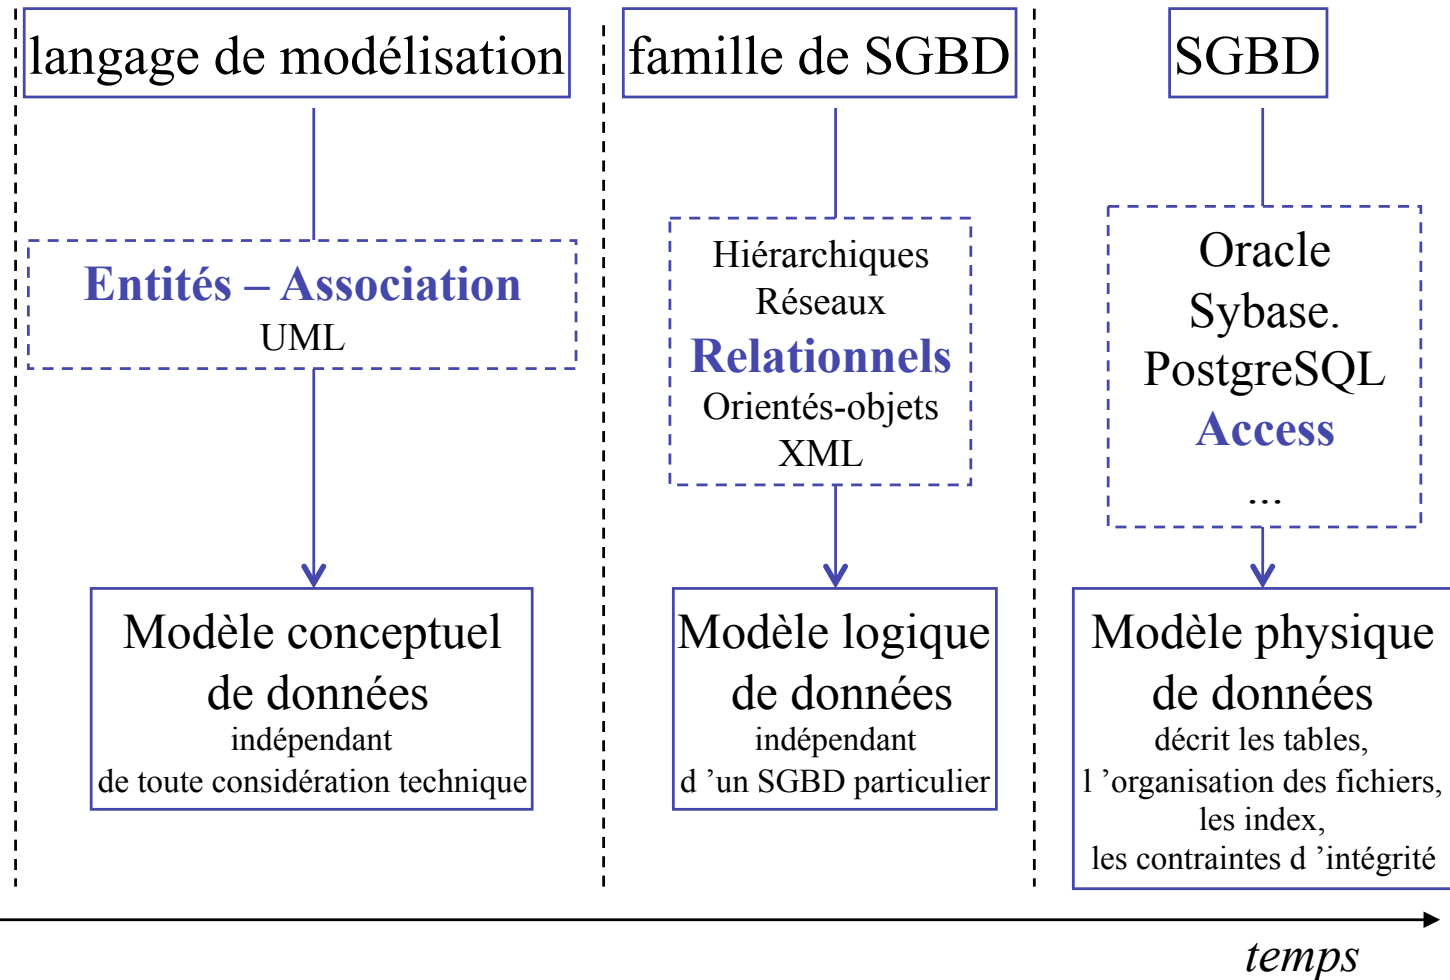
langage de modélisation

Entités – Association
UML

Modèle conceptuel de données
indépendant
de toute considération technique

famille de SGBD

Hiérarchiques
Réseaux
Relationnels
Orientés-objets
XML

Modèle logique de données
indépendant
d 'un SGBD particulier

SGBD

Oracle
Sybase.
PostgreSQL
Access
...

Modèle physique de données
décrit les tables,
l 'organisation des fichiers,
les index,
les contraintes d 'intégrité

temps